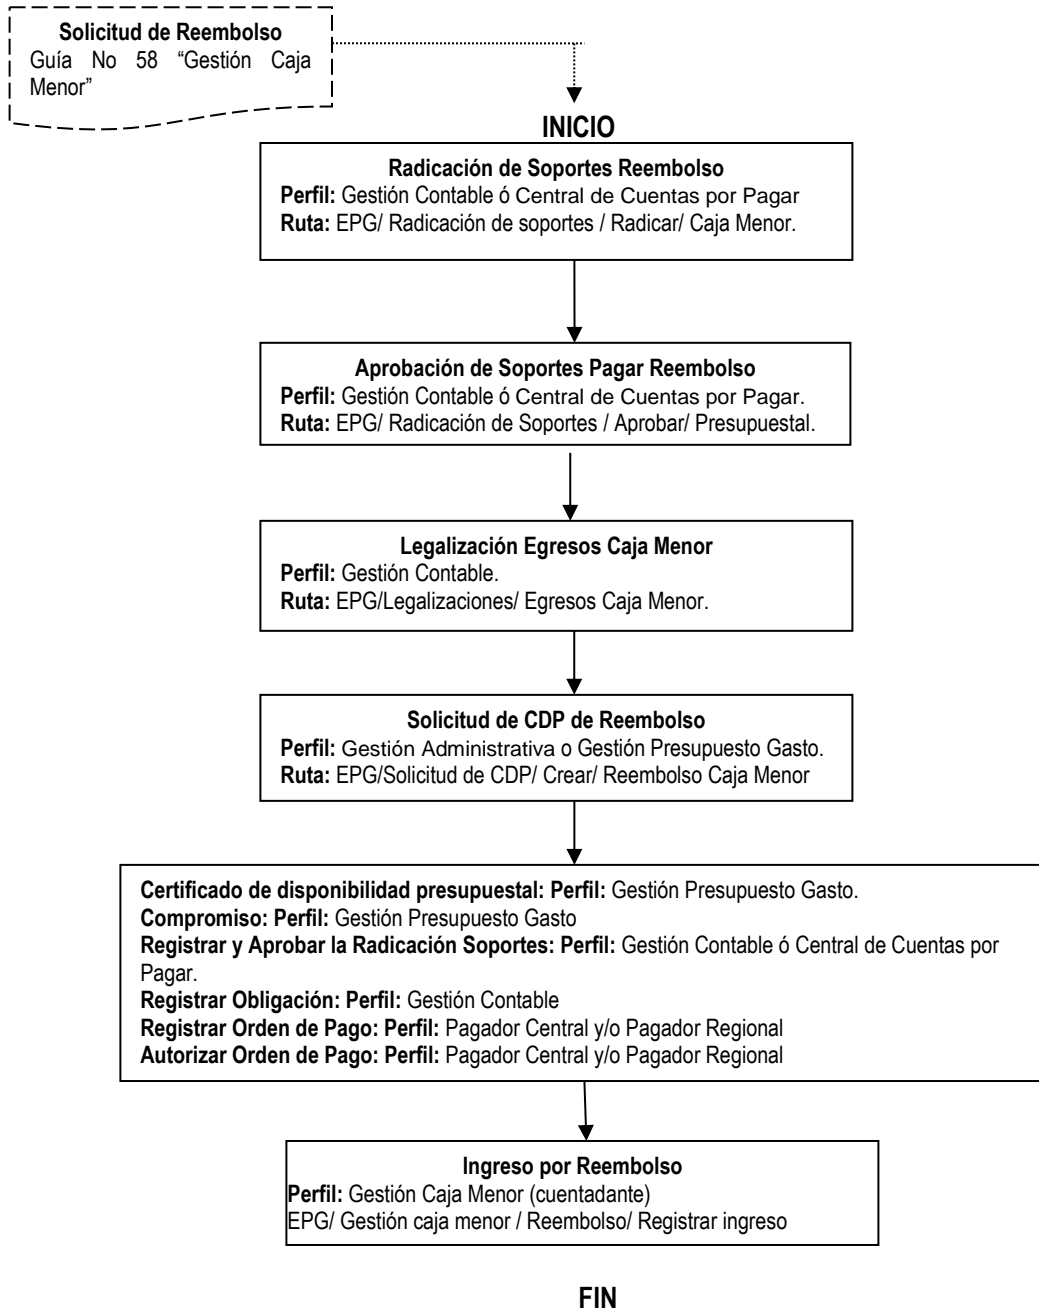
Solicitud de Reembolso
Guía No 58 "Gestión Caja Menor"

INICIO

Radicación de Soportes Reembolso
Perfil: Gestión Contable ó Central de Cuentas por Pagar
Ruta: EPG/ Radicación de soportes / Radicar/ Caja Menor.

Aprobación de Soportes Pagar Reembolso
Perfil: Gestión Contable ó Central de Cuentas por Pagar.
Ruta: EPG/ Radicación de Soportes / Aprobar/ Presupuestal.

Legalización Egresos Caja Menor
Perfil: Gestión Contable.
Ruta: EPG/Legalizaciones/ Egresos Caja Menor.

Solicitud de CDP de Reembolso
Perfil: Gestión Administrativa o Gestión Presupuesto Gasto.
Ruta: EPG/Solicitud de CDP/ Crear/ Reembolso Caja Menor

Certificado de disponibilidad presupuestal: Perfil: Gestión Presupuesto Gasto.
Compromiso: Perfil: Gestión Presupuesto Gasto
Registrar y Aprobar la Radicación Soportes: Perfil: Gestión Contable ó Central de Cuentas por Pagar.
Registrar Obligación: Perfil: Gestión Contable
Registrar Orden de Pago: Perfil: Pagador Central y/o Pagador Regional
Autorizar Orden de Pago: Perfil: Pagador Central y/o Pagador Regional

Ingreso por Reembolso
Perfil: Gestión Caja Menor (cuentadante)
EPG/ Gestión caja menor / Reembolso/ Registrar ingreso

FIN